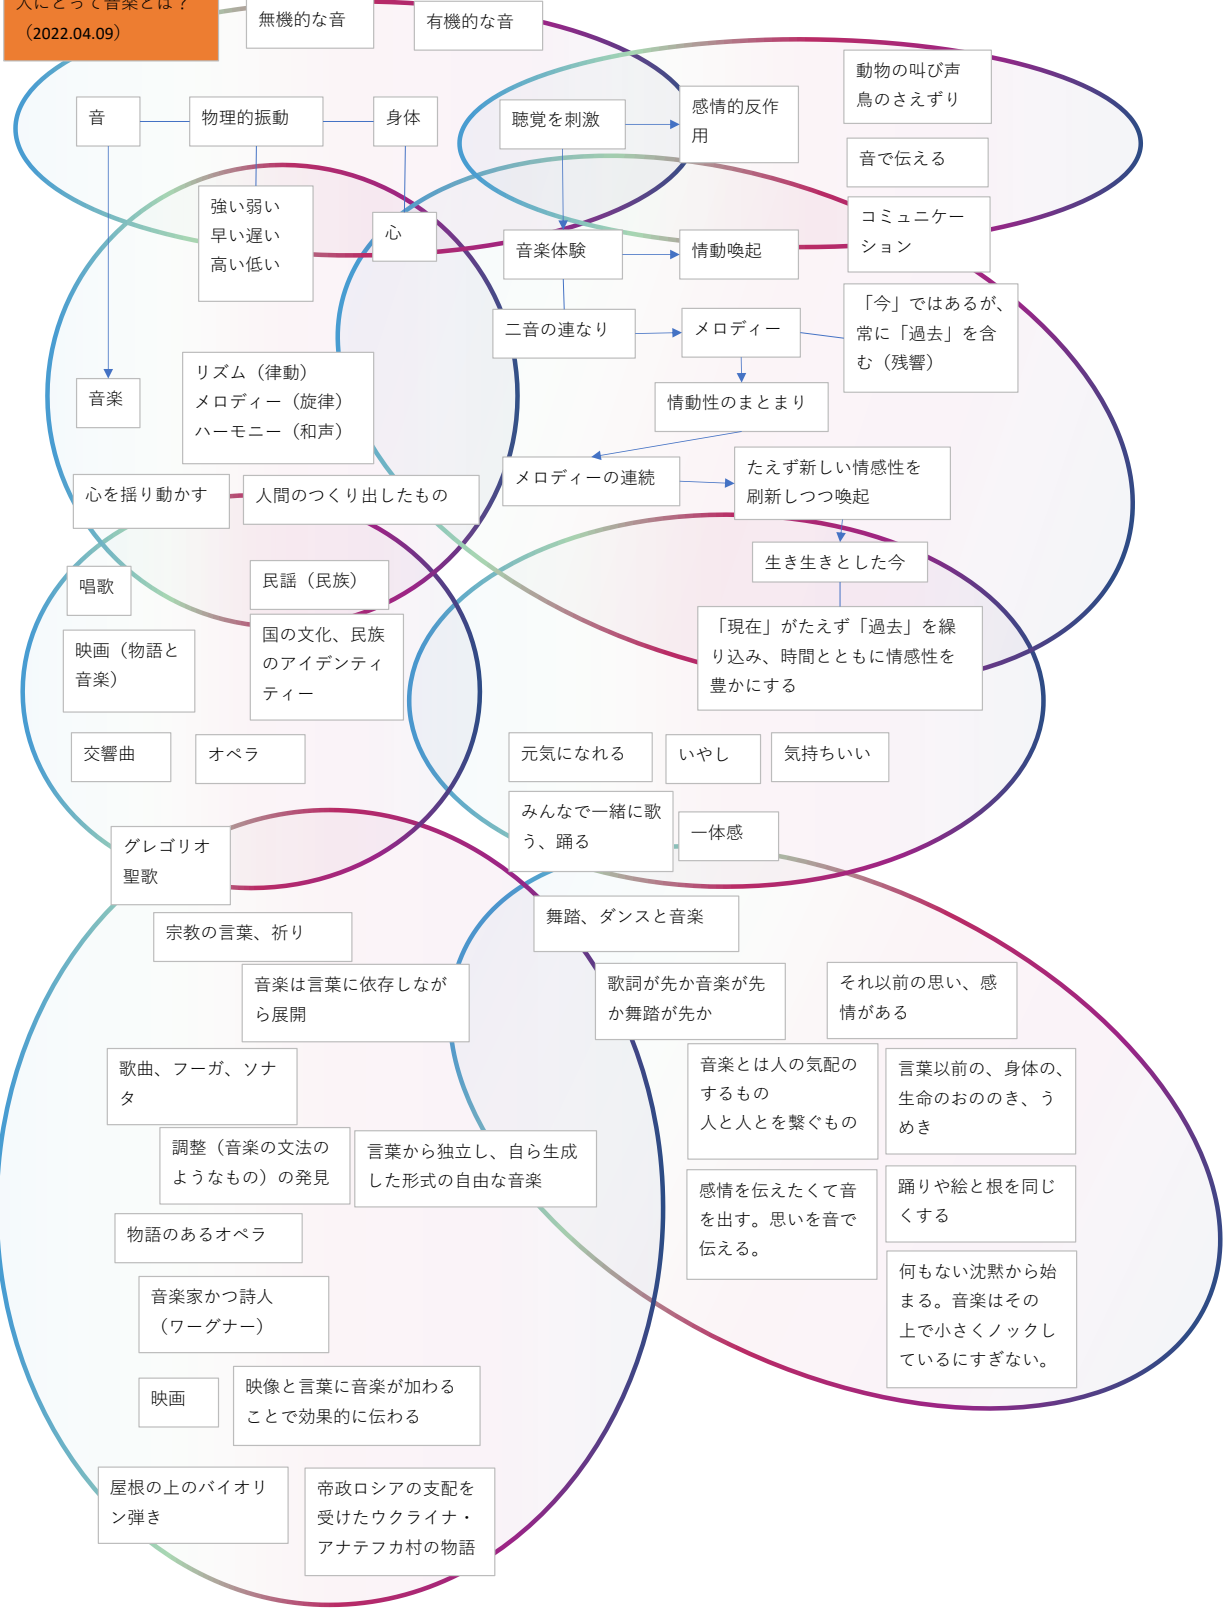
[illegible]にとって音楽とは？
（2022.04.09）

無機的な音

有機的な音

動物の叫び声
鳥のさえずり

音

物理的振動

身体

聴覚を刺激

感情的反作用

音で伝える

強い弱い
早い遅い
高い低い

心

音楽体験

情動喚起

コミュニケーション

二音の連なり

メロディー

「今」ではあるが、常に「過去」を含む（残響）

音楽

リズム（律動）
メロディー（旋律）
ハーモニー（和声）

情動性のまとまり

メロディーの連続

たえず新しい情感性を刷新しつつ喚起

心を揺り動かす

人間のつくり出したもの

生き生きとした今

唱歌

民謡（民族）

「現在」がたえず「過去」を繰り込み、時間とともに情感性を豊かにする

映画（物語と音楽）

国の文化、民族のアイデンティティー

交響曲

オペラ

元気になれる

いやし

気持ちいい

みんなで一緒に歌う、踊る

一体感

グレゴリオ聖歌

舞踏、ダンスと音楽

宗教の言葉、祈り

音楽は言葉に依存しながら展開

歌詞が先か音楽が先か舞踏が先か

それ以前の思い、感情がある

歌曲、フーガ、ソナタ

音楽とは人の気配のするもの
人と人とを繋ぐもの

言葉以前の、身体の、生命のおののき、うめき

調整（音楽の文法のようなもの）の発見

言葉から独立し、自ら生成した形式の自由な音楽

感情を伝えたくて音を出す。思いを音で伝える。

踊りや絵と根を同じくする

物語のあるオペラ

何もない沈黙から始まる。音楽はその上で小さくノックしているにすぎない。

音楽家かつ詩人（ワーグナー）

映画

映像と言葉に音楽が加わることで効果的に伝わる

屋根の上のバイオリン弾き

帝政ロシアの支配を受けたウクライナ・アナテフカ村の物語